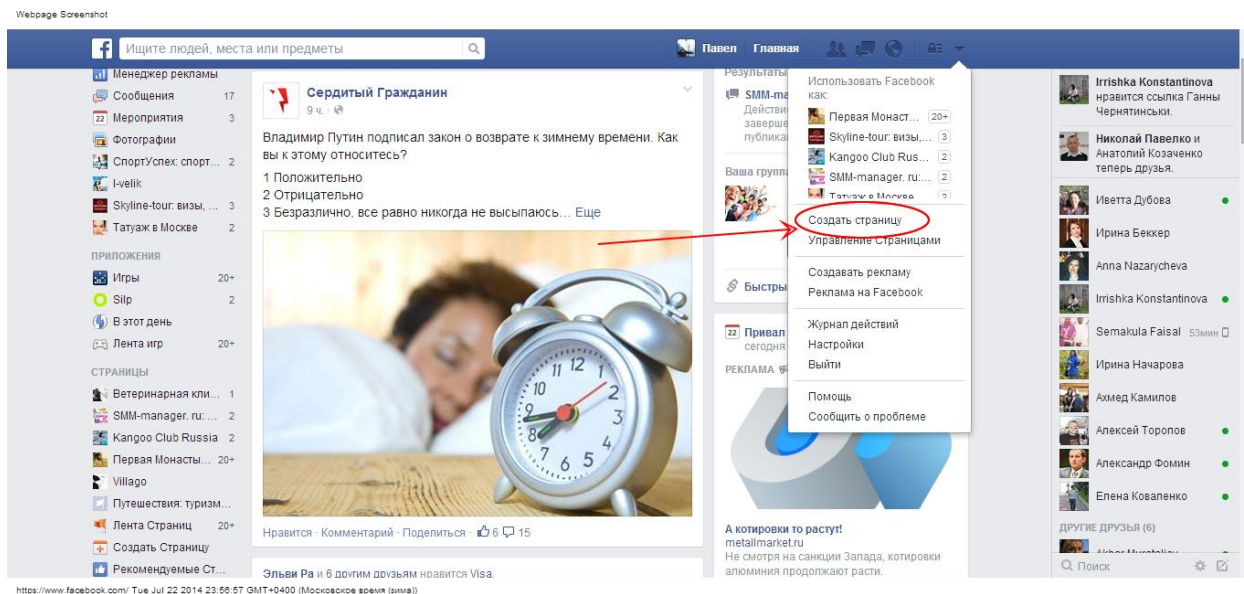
Webpage Screenshot

Ищите людей, места или предметы

Павел Главная

Менеджер рекламы
Сообщения 17
Мероприятия 3
Фотографии
СпортУспех: спорт... 2
I-velik
Skyline-tour: визы, ... 3
Татуаж в Москве 2

ПРИЛОЖЕНИЯ
Игры 20+
Silp 2
В этот день
Лента игр 20+

СТРАНИЦЫ
Ветеринарная кли... 1
SMM-manager. ru: ... 2
Kangoo Club Russia 2
Первая Монасты... 20+
Villago
Путешествия: туризм...
Лента Страниц 20+
Создать Страницу
Рекомендуемые Ст...

Сердитый Гражданин
9 ч.

Владимир Путин подписал закон о возврате к зимнему времени. Как вы к этому относитесь?

1 Положительно
2 Отрицательно
3 Безразлично, все равно никогда не высыпаюсь... Еще

Нравится · Комментарий · Поделиться · 6 15

Эльви Ра и 6 другим друзьям нравится Visa.

Результаты
SMM-ма...
Действ...
заверш...
публика...

Ваша группа

Быстры...

Привал...
сегодня

РЕКЛАМА

А котировки то растут!
metallmarket.ru
Не смотря на санкции Запада, котировки алюминия продолжают расти.

Использовать Facebook как:
Первая Монаст... 20+
Skyline-tour: визы,... 3
Kangoo Club Rus... 2
SMM-manager. ru:... 2
Татуаж в Москве 2
Создать страницу
Управление Страницами
Создавать рекламу
Реклама на Facebook
Журнал действий
Настройки
Выйти
Помощь
Сообщить о проблеме

Irrishka Konstantinova нравится ссылка Ганны Чернятинськи.
Николай Павелко и Анатолий Козаченко теперь друзья.
Иветта Дубова
Ирина Беккер
Anna Nazarycheva
Irrishka Konstantinova
Semakula Faisal 53мин
Ирина Начарова
Ахмед Камилов
Алексей Торопов
Александр Фомин
Елена Коваленко
ДРУГИЕ ДРУЗЬЯ (6)
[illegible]
Поиск

https://www.facebook.com/ Tue Jul 22 2014 23:56:57 GMT+0400 (Московское время (зима))